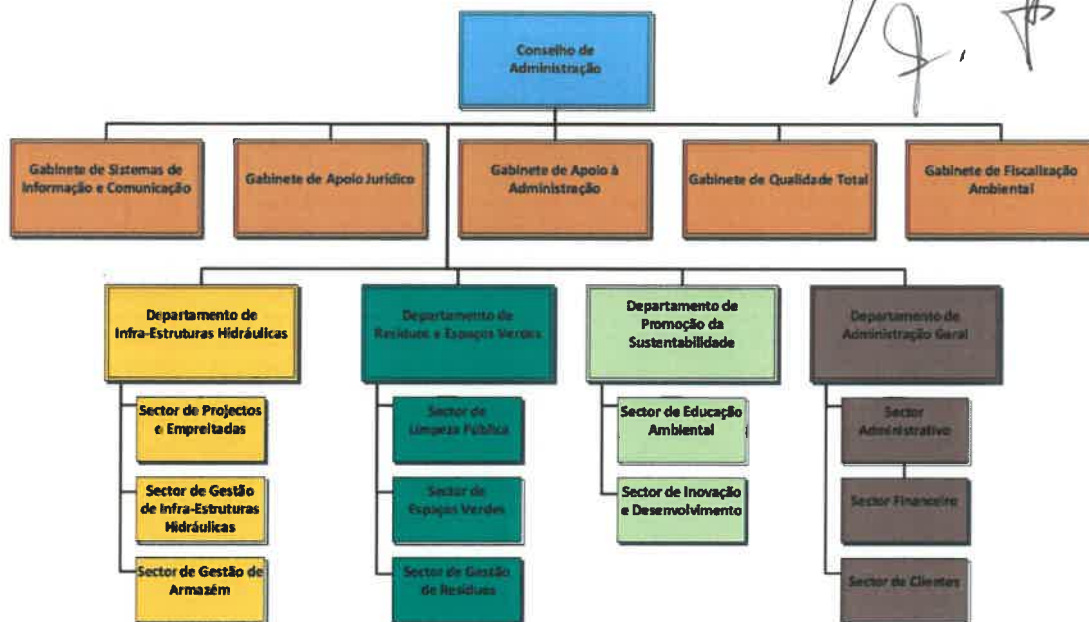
Conselho de Administração

Gabinete de Sistemas de Informação e Comunicação

Gabinete de Apoio Jurídico

Gabinete de Apoio à Administração

Gabinete de Qualidade Total

Gabinete de Fiscalização Ambiental

Departamento de Infra-Estruturas Hidráulicas

Sector de Projectos e Empreitadas

Sector de Gestão de Infra-Estruturas Hidráulicas

Sector de Gestão de Armazém

Departamento de Resíduos e Espaços Verdes

Sector de Limpeza Pública

Sector de Espaços Verdes

Sector de Gestão de Resíduos

Departamento de Promoção da Sustentabilidade

Sector de Educação Ambiental

Sector de Inovação e Desenvolvimento

Departamento de Administração Geral

Sector Administrativo

Sector Financeiro

Sector de Clientes